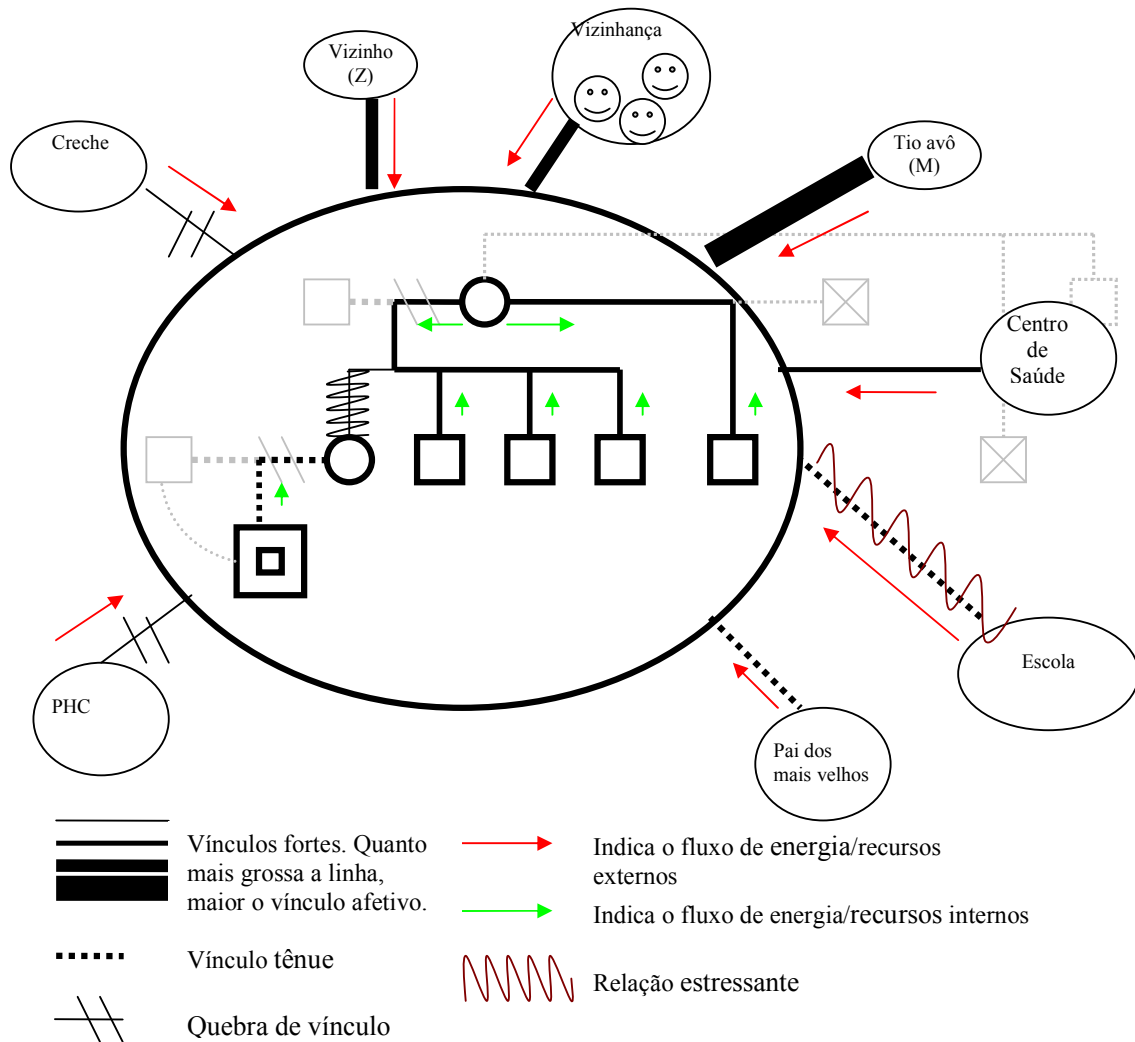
Vizinho (Z)

Vizinhança

Creche

Tio avô (M)

Centro de Saúde

Escola

Pai dos mais velhos

PHC

Vínculos fortes. Quanto mais grossa a linha, maior o vínculo afetivo.

Vínculo tênue

Quebra de vínculo

Indica o fluxo de energia/recursos externos

Indica o fluxo de energia/recursos internos

Relação estressante